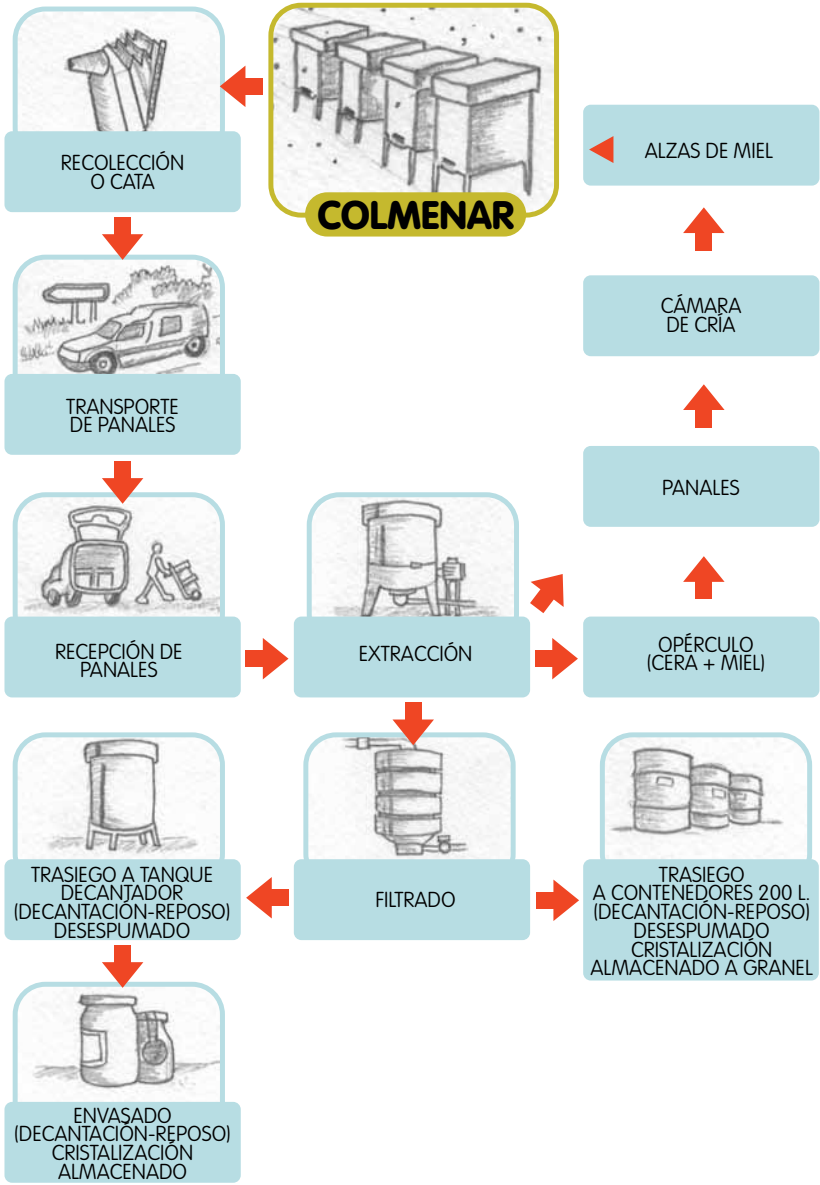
COLMENAR

RECOLECCIÓN O CATA

TRANSPORTE DE PANALES

RECEPCIÓN DE PANALES

EXTRACCIÓN

OPÉRCULO (CERA + MIEL)

PANALES

CÁMARA DE CRÍA

ALZAS DE MIEL

FILTRADO

TRASIEGO A TANQUE DECANTADOR (DECANTACIÓN-REPOSO) DESESPUMADO

TRASIEGO A CONTENEDORES 200 L. (DECANTACIÓN-REPOSO) DESESPUMADO CRISTALIZACIÓN ALMACENADO A GRANEL

ENVASADO (DECANTACIÓN-REPOSO) CRISTALIZACIÓN ALMACENADO